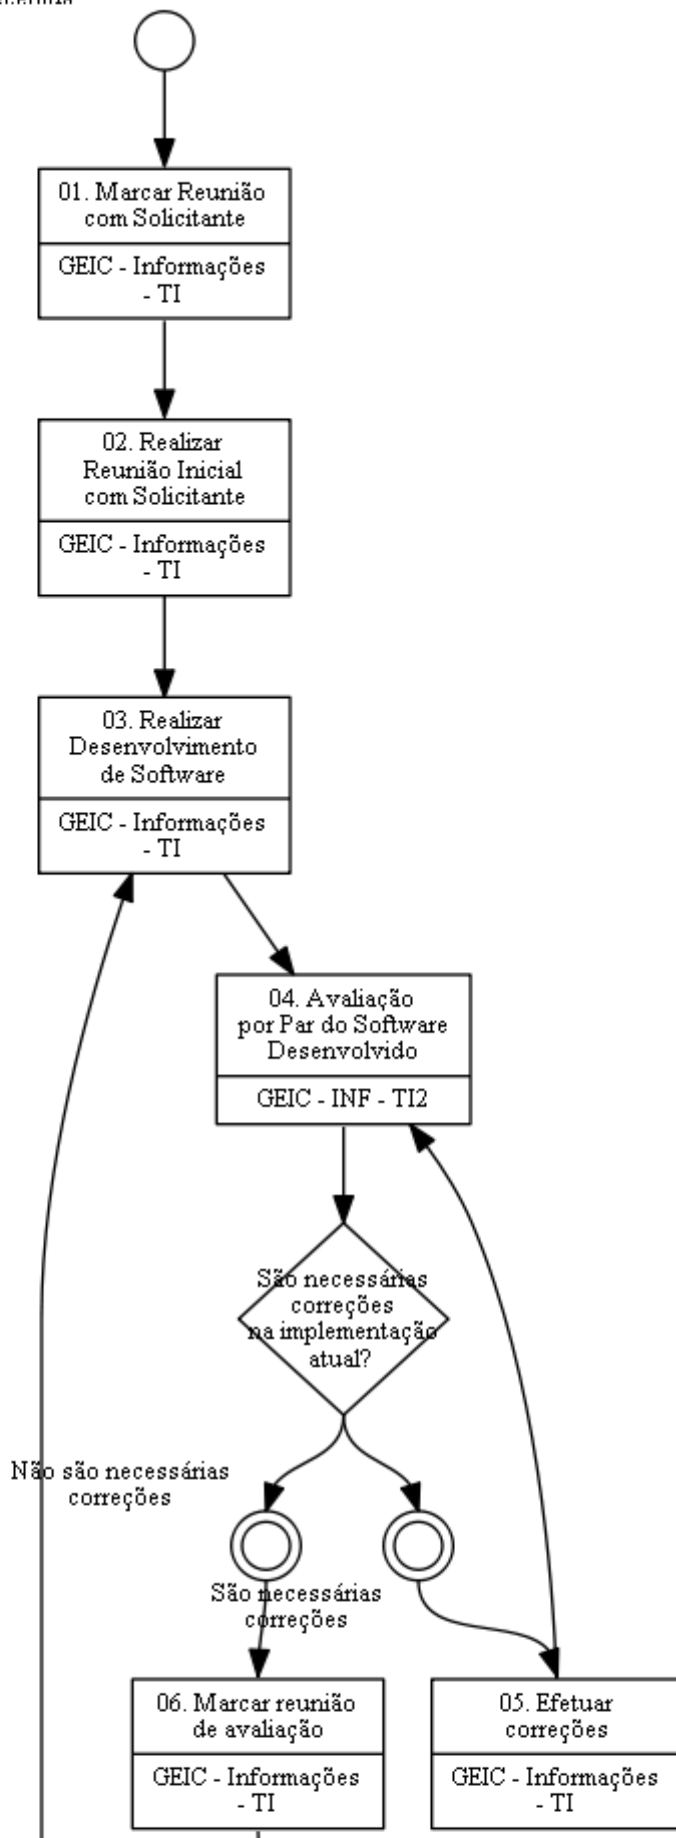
01. Marcar Reunião com Solicitante

GEIC - Informações - TI

02. Realizar Reunião Inicial com Solicitante

GEIC - Informações - TI

03. Realizar Desenvolvimento de Software

GEIC - Informações - TI

04. Avaliação por Par do Software Desenvolvido

GEIC - INF - TI2

São necessárias correções na implementação atual?

Não são necessárias correções

São necessárias correções

06. Marcar reunião de avaliação

GEIC - Informações - TI

05. Efetuar correções

GEIC - Informações - TI